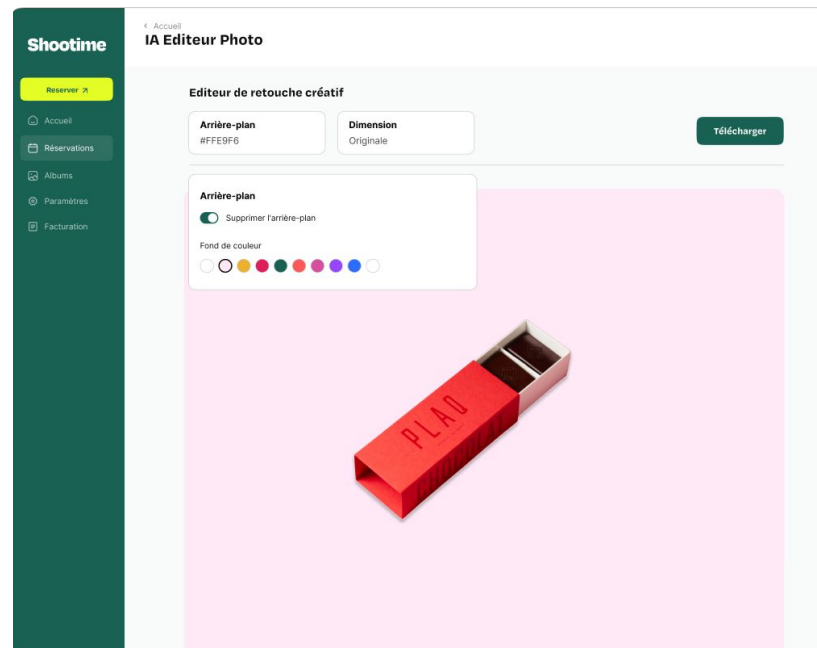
Shootime

Reserver ↗

Accueil

Réservations

Albums

Paramètres

Facturation

‹ Accueil

IA Editeur Photo

Editeur de retouche créatif

Arrière-plan
#FFE9F6

Dimension
Originale

Télécharger

Arrière-plan

Supprimer l'arrière-plan

Fond de couleur

PLAQ